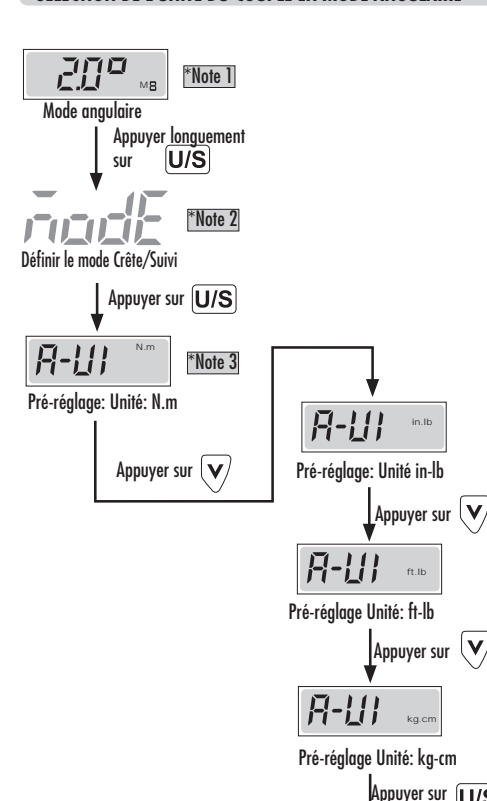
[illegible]

2.0° M8

*Note 1

Mode angulaire

Appuyer longuement sur U/S

ModE

*Note 2

Définir le mode Crête/Suivi

Appuyer sur U/S

A-UI N.m

*Note 3

Pré-réglage: Unité: N.m

Appuyer sur V

A-UI in.lb

Pré-réglage: Unité in-lb

Appuyer sur V

A-UI ft.lb

Pré-réglage Unité: ft-lb

Appuyer sur V

A-UI kg.cm

Pré-réglage Unité: kg-cm

Appuyer sur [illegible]